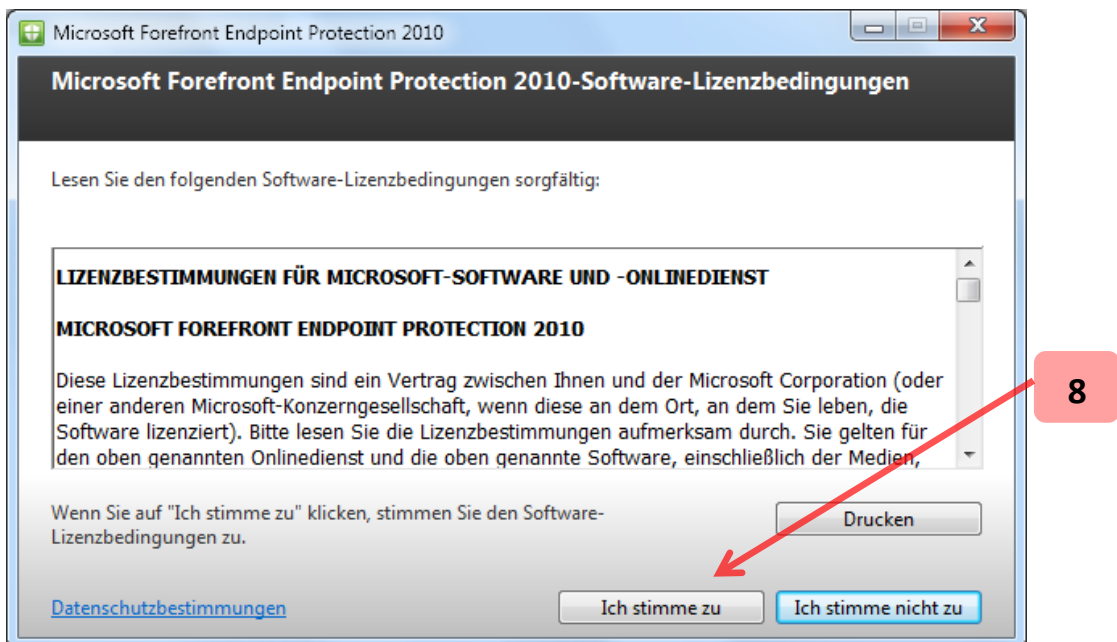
Microsoft Forefront Endpoint Protection 2010

Microsoft Forefront Endpoint Protection 2010-Software-Lizenzbedingungen

Lesen Sie den folgenden Software-Lizenzbedingungen sorgfältig:

LIZENZBESTIMMUNGEN FÜR MICROSOFT-SOFTWARE UND -ONLINEDIENST

MICROSOFT FOREFRONT ENDPOINT PROTECTION 2010

Diese Lizenzbestimmungen sind ein Vertrag zwischen Ihnen und der Microsoft Corporation (oder einer anderen Microsoft-Konzerngesellschaft, wenn diese an dem Ort, an dem Sie leben, die Software lizenziert). Bitte lesen Sie die Lizenzbestimmungen aufmerksam durch. Sie gelten für den oben genannten Onlinedienst und die oben genannte Software, einschließlich der Medien,

8

Wenn Sie auf "Ich stimme zu" klicken, stimmen Sie den Software-Lizenzbedingungen zu.

Drucken

Datenschutzbestimmungen

Ich stimme zu

Ich stimme nicht zu